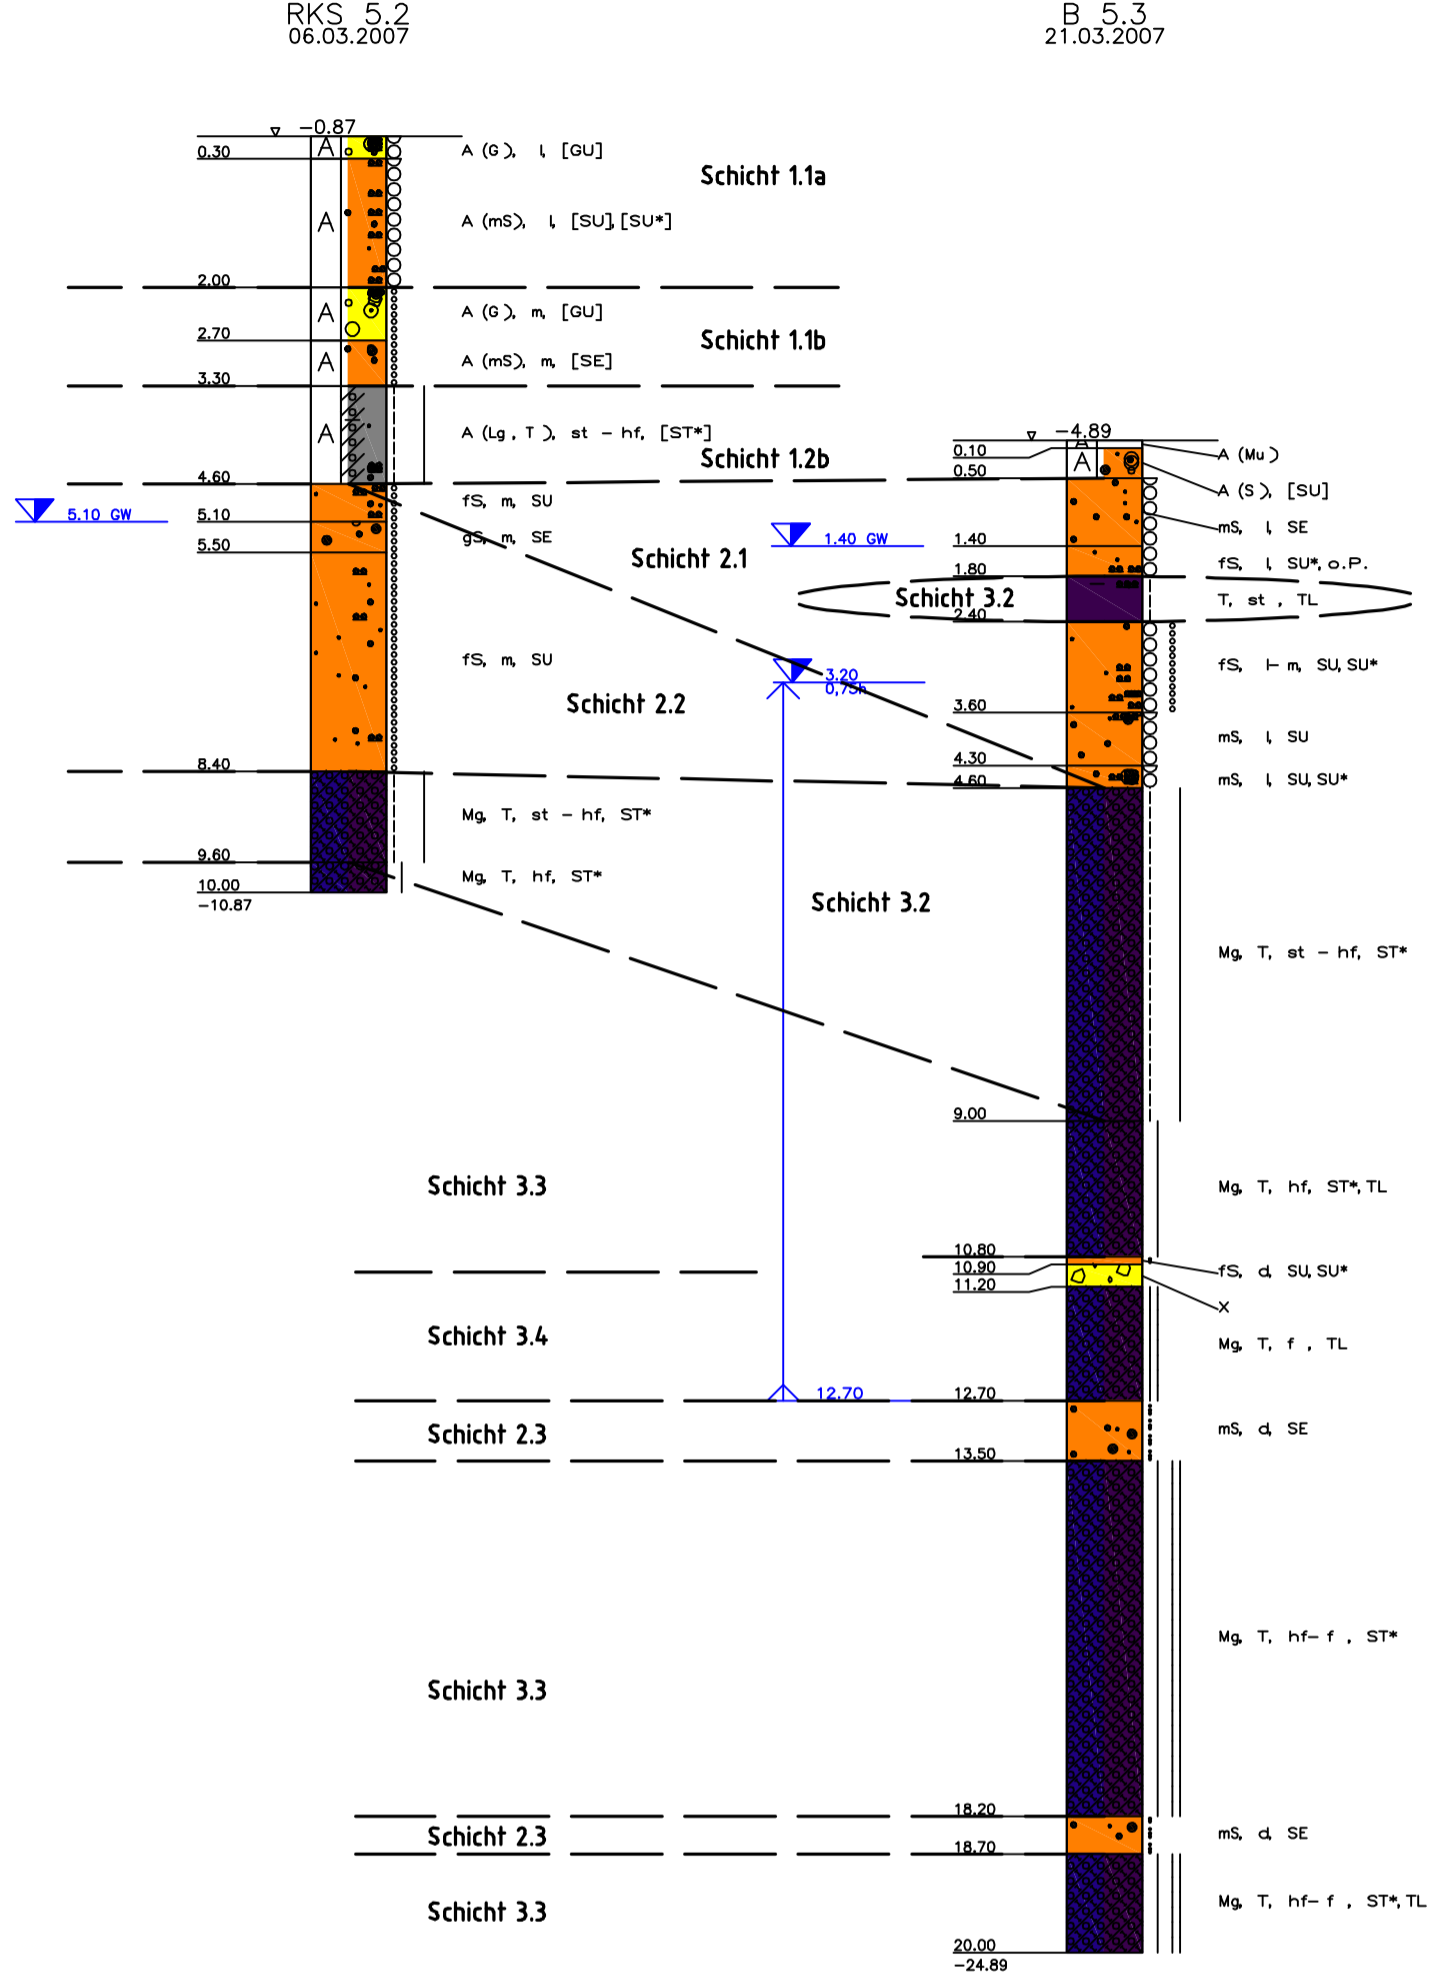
RKS 5.2
06.03.2007

B 5.3
21.03.2007

−0.87
0.30 A A (G), l, [GU]
Schicht 1.1a
A A (mS), l, [SU], [SU*]
2.00
A A (G), m, [GU]
Schicht 1.1b
2.70
A A (mS), m, [SE]
3.30
A A (Lg, T), st − hf, [ST*]
Schicht 1.2b
4.60
fS, m, SU
5.10 GW
5.10
gS, m, SE
5.50
Schicht 2.1
fS, m, SU
Schicht 2.2
8.40
Mg, T, st − hf, ST*
9.60
Mg, T, hf, ST*
10.00
−10.87

−4.89
0.10 A (Mu)
0.50 A (S), [SU]
mS, l, SE
1.40 GW
1.40
fS, l, SU*, o.P.
1.80
Schicht 3.2
T, st, TL
2.40
fS, l− m, SU, SU*
3.20
0,75h
3.60
mS, l, SU
4.30
4.60
mS, l, SU, SU*
Schicht 3.2
Mg, T, st − hf, ST*
9.00
Schicht 3.3
Mg, T, hf, ST*, TL
10.80
10.90
fS, d, SU, SU*
11.20
X
Schicht 3.4
Mg, T, f, TL
12.70
12.70
Schicht 2.3
mS, d, SE
13.50
Mg, T, hf− f, ST*
Schicht 3.3
18.20
Schicht 2.3
mS, d, SE
18.70
Schicht 3.3
Mg, T, hf− f, ST*, TL
20.00
−24.89